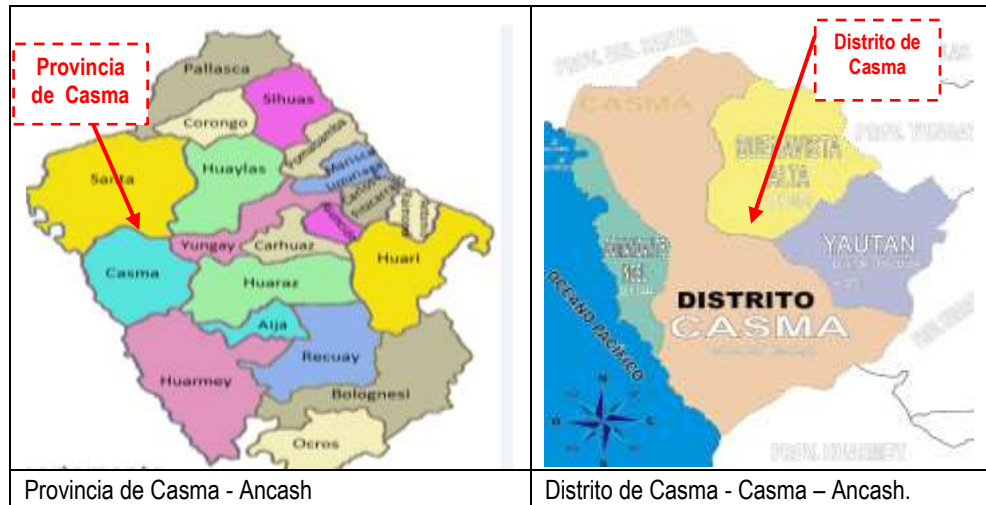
Provincia de Casma

Pallasca

Sihuas

Corongo

Santa

Huaylas

Yungay

Carhuaz

Casma

Huari

Huaraz

Aija

Recuay

Huarmey

Bolognesi

Ocros

Distrito de Casma

PROV. DEL SANTA

CASMA

BUENAVISTA ALTA

PROV. YUNGAY

COMANDANTE NOEL

YAUTAN

OCÉANO PACÍFICO

DISTRITO CASMA

PROV. HUARMEY

N

O

E

S

| Provincia de Casma - Ancash | Distrito de Casma - Casma – Ancash. |
|---|---|